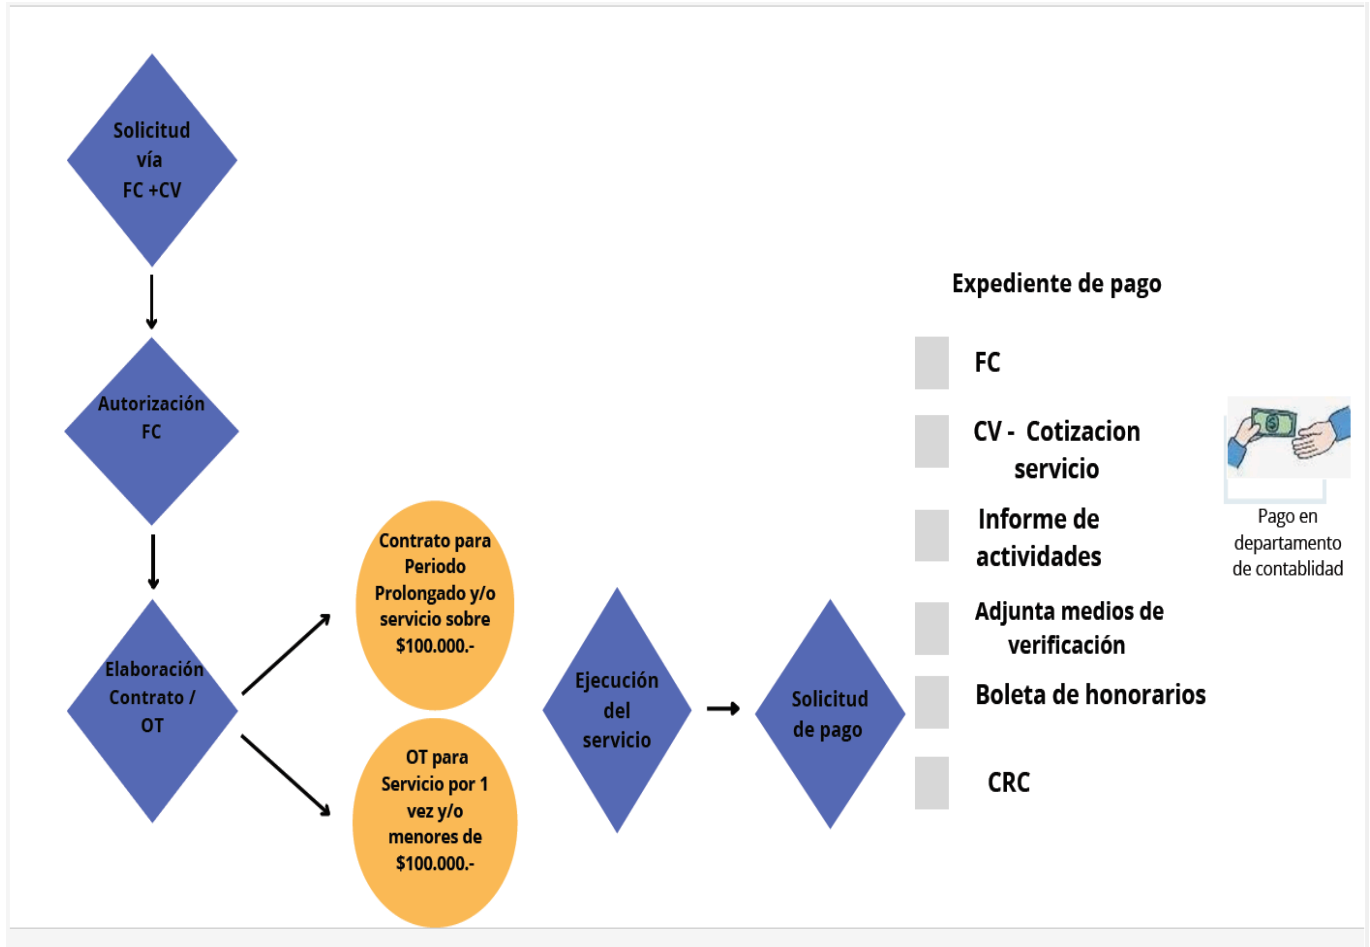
Solicitud vía FC +CV

Autorización FC

Elaboración Contrato / OT

Contrato para Periodo Prolongado y/o servicio sobre $100.000.-

OT para Servicio por 1 vez y/o menores de $100.000.-

Ejecución del servicio

Solicitud de pago

Expediente de pago

FC

CV - Cotizacion servicio

Informe de actividades

Adjunta medios de verificación

Boleta de honorarios

CRC

Pago en departamento de contablidad